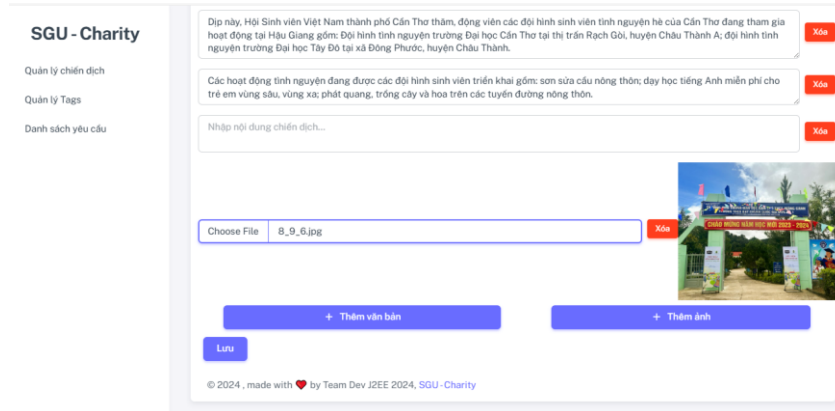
SGU - Charity

Quản lý chiến dịch

Quản lý Tags

Danh sách yêu cầu

Dịp này, Hội Sinh viên Việt Nam thành phố Cần Thơ thăm, động viên các đội hình sinh viên tình nguyện hè của Cần Thơ đang tham gia hoạt động tại Hậu Giang gồm: Đội hình tình nguyện trường Đại học Cần Thơ tại thị trấn Rạch Gòi, huyện Châu Thành A; đội hình tình nguyện trường Đại học Tây Đô tại xã Đông Phước, huyện Châu Thành.

Xóa

Các hoạt động tình nguyện đang được các đội hình sinh viên triển khai gồm: sơn sửa cầu nông thôn; dạy học tiếng Anh miễn phí cho trẻ em vùng sâu, vùng xa; phát quang, trồng cây và hoa trên các tuyến đường nông thôn.

Xóa

Nhập nội dung chiến dịch...

Xóa

Choose File 8_9_6.jpg

Xóa

CHÀO MỪNG NĂM HỌC MỚI 2023 - 2024

+ Thêm văn bản

+ Thêm ảnh

Lưu

© 2024 , made with ♥ by Team Dev J2EE 2024, SGU - Charity